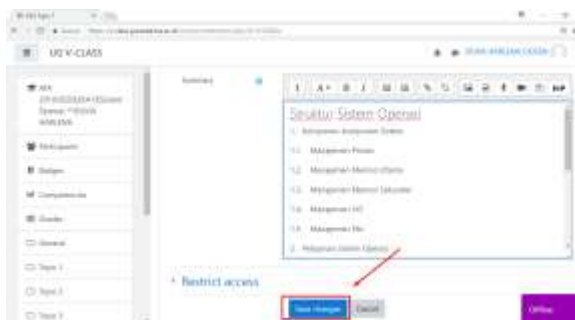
UG V-CLASS

Summary

Struktur Sistem Operasi

1. Komponen-komponen Sistem

1.1 Manajemen Proses

1.2 Manajemen Memori Utama

1.3 Manajemen Memori Sekunder

1.4 Manajemen I/O

1.5 Manajemen File

2. Pelayanan Sistem Operasi

Participants

Badges

Competencies

Grades

General

Topic 1

Topic 2

Topic 3

Restrict access

Save changes

Cancel

Offline